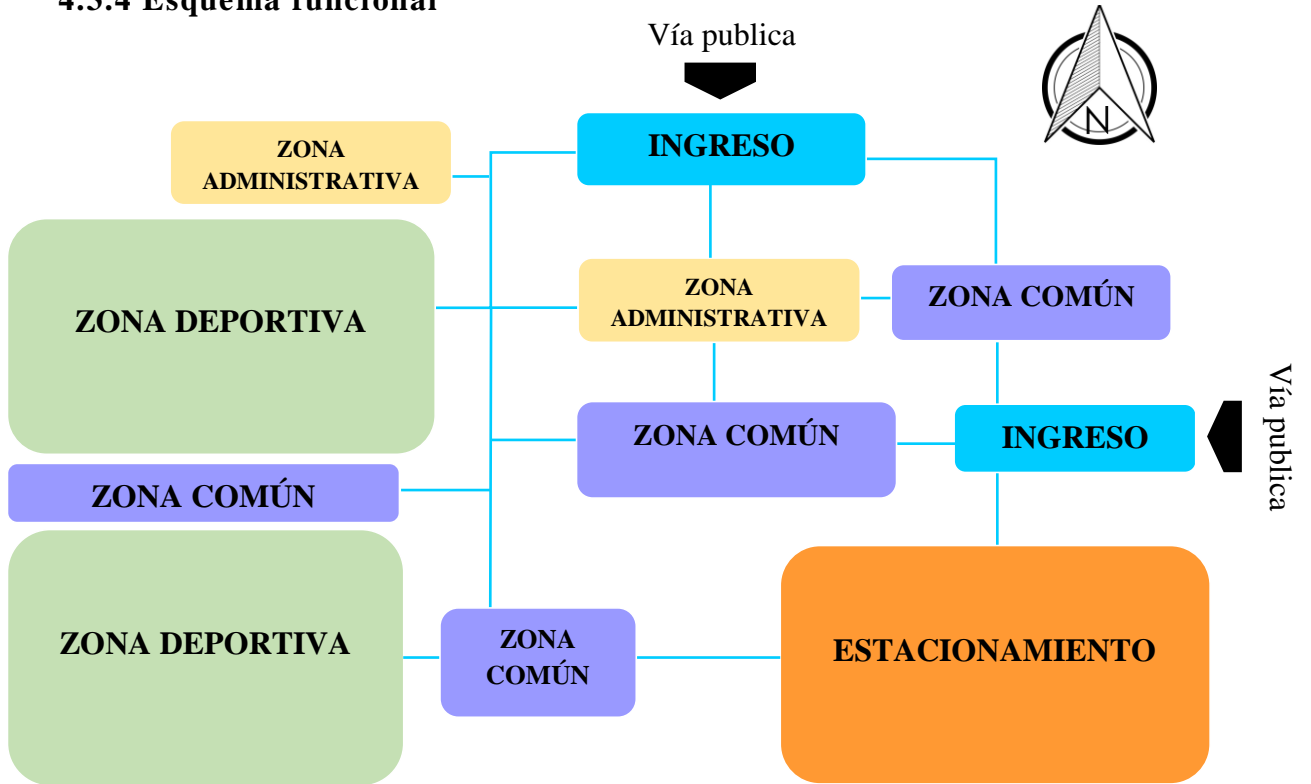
4.3.4 Esquema funcional

Vía publica

N

ZONA ADMINISTRATIVA

INGRESO

ZONA DEPORTIVA

ZONA ADMINISTRATIVA

ZONA COMÚN

Vía publica

ZONA COMÚN

INGRESO

ZONA COMÚN

ZONA DEPORTIVA

ZONA COMÚN

ESTACIONAMIENTO